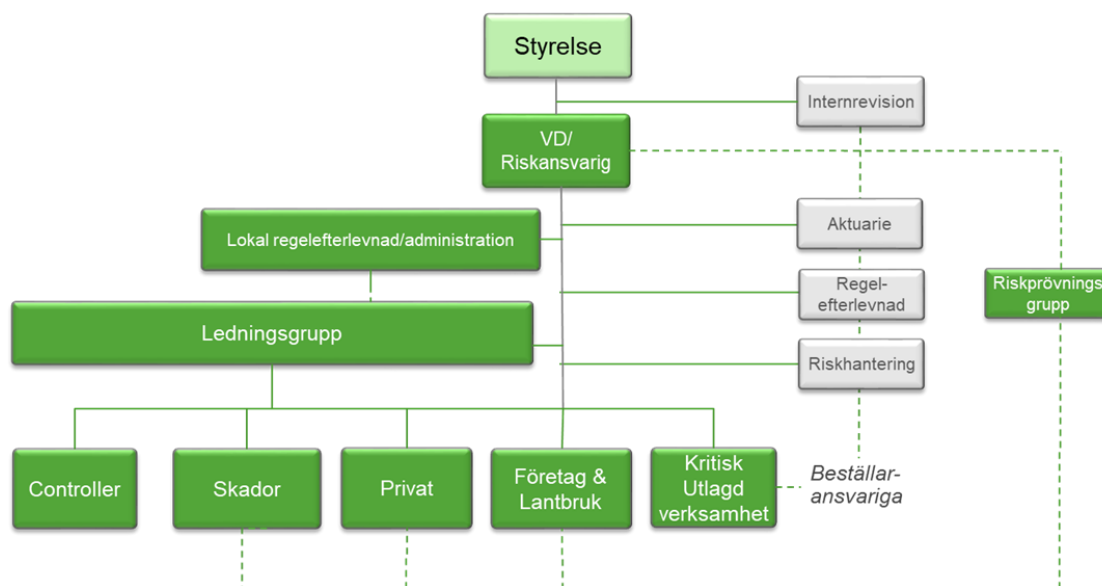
Styrelse

Internrevision

VD/
Riskansvarig

Aktuarie

Lokal regelefterlevnad/administration

Regelefterlevnad

Riskprövningsgrupp

Ledningsgrupp

Riskhantering

Controller

Skador

Privat

Företag & Lantbruk

Kritisk Utlagd verksamhet

Beställaransvariga